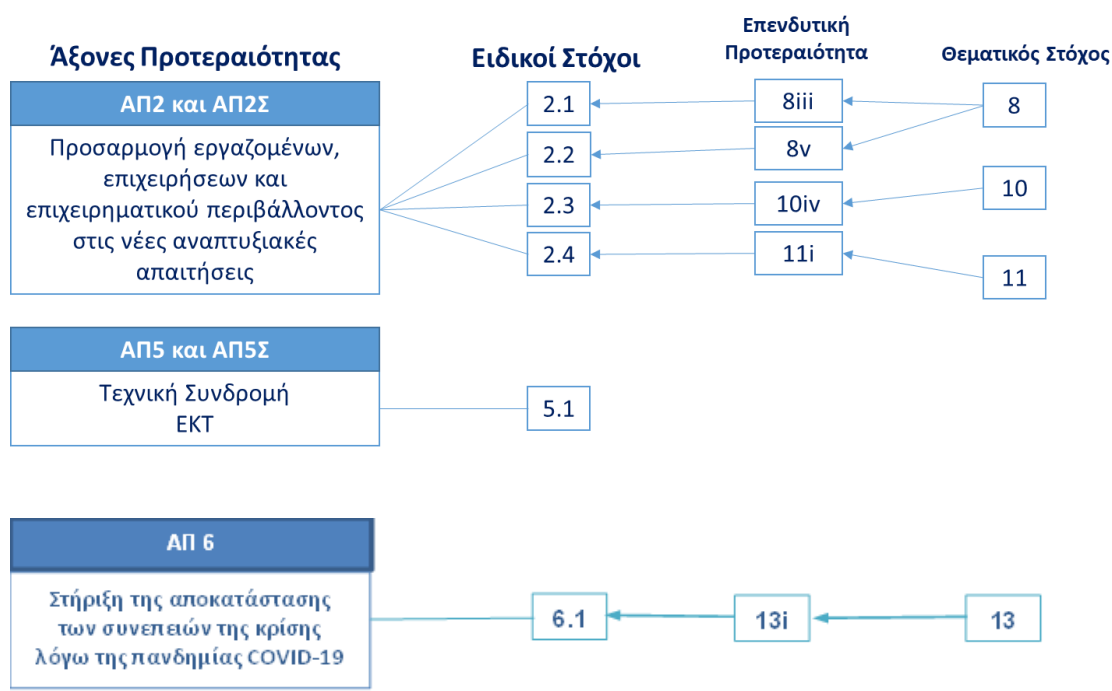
Άξονες Προτεραιότητας

Ειδικοί Στόχοι

Επενδυτική Προτεραιότητα

Θεματικός Στόχος

ΑΠ2 και ΑΠ2Σ

Προσαρμογή εργαζομένων, επιχειρήσεων και επιχειρηματικού περιβάλλοντος στις νέες αναπτυξιακές απαιτήσεις

2.1

2.2

2.3

2.4

8iii

8v

10iv

11i

8

10

11

ΑΠ5 και ΑΠ5Σ

Τεχνική Συνδρομή ΕΚΤ

5.1

ΑΠ 6

Στήριξη της αποκατάστασης των συνεπειών της κρίσης λόγω της πανδημίας COVID-19

6.1

13i

13